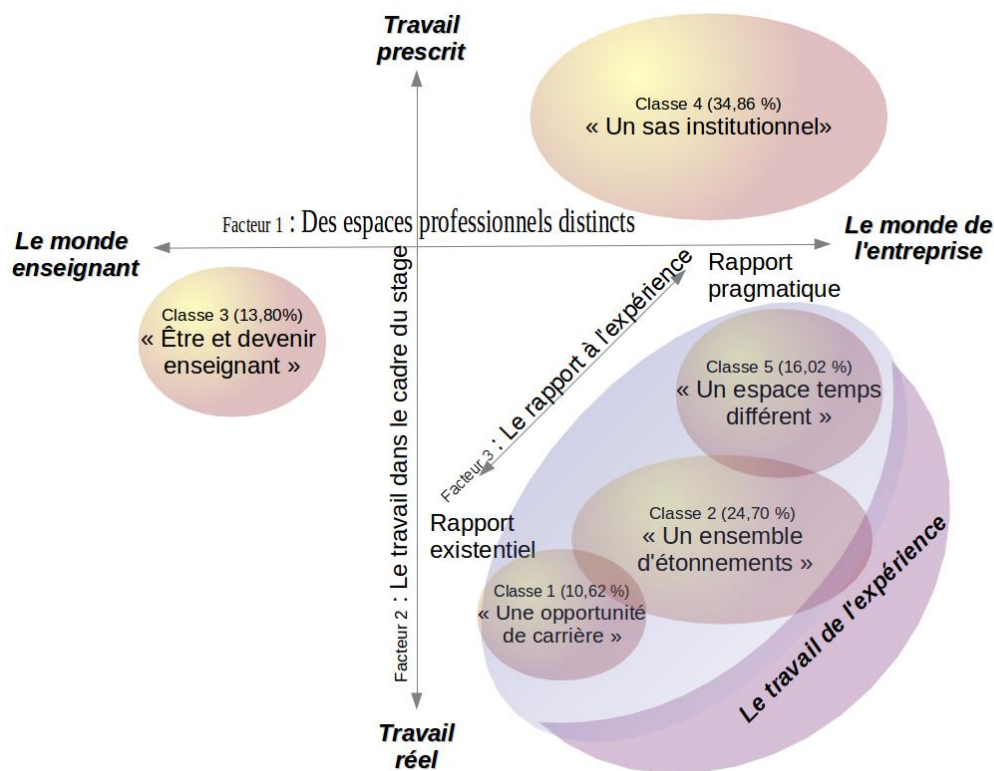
Travail prescrit

Classe 4 (34,86 %)
« Un sas institutionnel»

Facteur 1 : Des espaces professionnels distincts

Le monde enseignant

Le monde de l'entreprise

Classe 3 (13,80%)
« Être et devenir enseignant »

Facteur 2 : Le travail dans le cadre du stage

Facteur 3 : Le rapport à l'expérience

Rapport pragmatique

Classe 5 (16,02 %)
« Un espace temps différent »

Rapport existentiel

Classe 2 (24,70 %)
« Un ensemble d'étonnements »

Classe 1 (10,62 %)
« Une opportunité de carrière »

Le travail de l'expérience

Travail réel